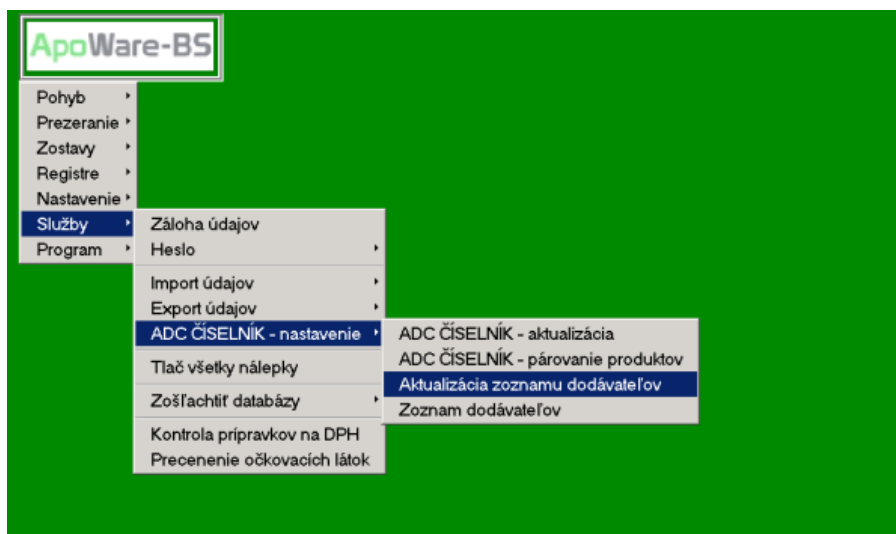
ApoWare-BS

Pohyb
Prezeranie
Zostavy
Registre
Nastavenie
Služby
Program

Záloha údajov
Heslo
Import údajov
Export údajov
ADC ČÍSELNÍK - nastavenie
Tlač všetky nálepky
Zošľachtiť databázy
Kontrola prípravkov na DPH
Precenenie očkovacích látok

ADC ČÍSELNÍK - aktualizácia
ADC ČÍSELNÍK - párovanie produktov
Aktualizácia zoznamu dodávateľov
Zoznam dodávateľov